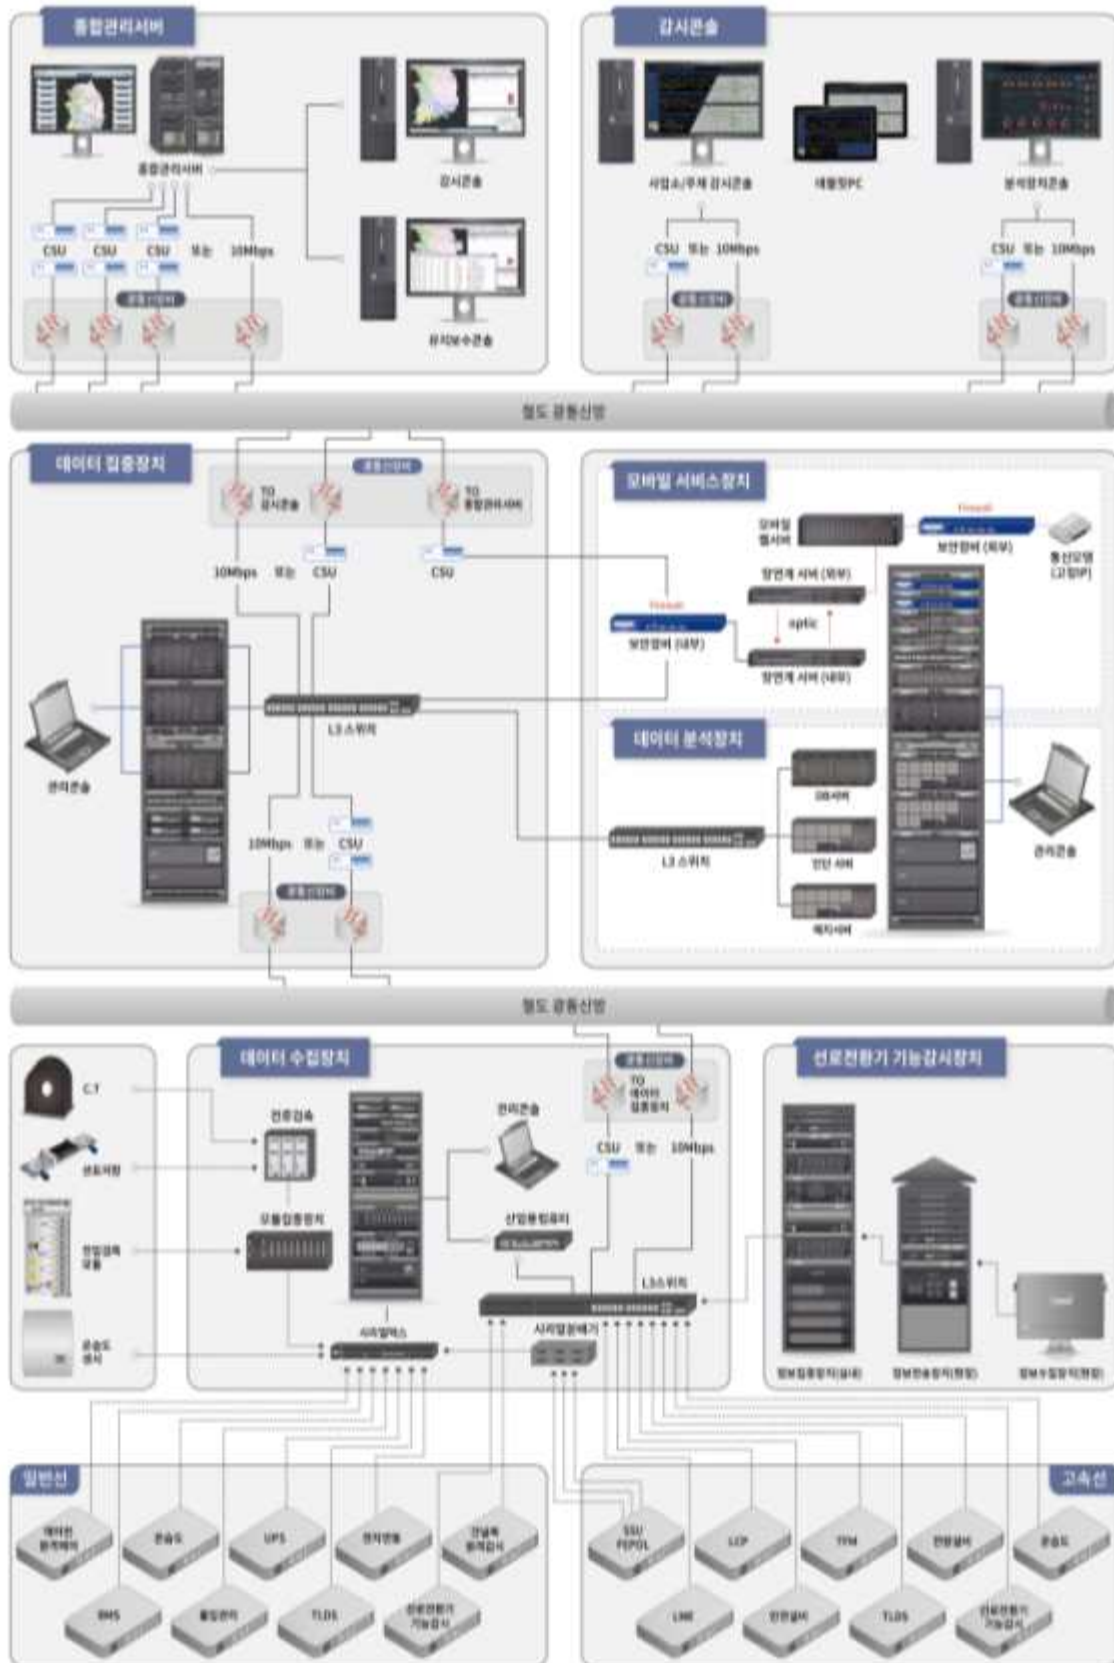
통합관리서버

통합관리서버

감시콘솔

유지보수콘솔

CSU CSU CSU 또는 10Mbps

CSU CSU CSU

감시콘솔

사업소/주제 감시콘솔

태블릿PC

분석장치콘솔

CSU 또는 10Mbps

CSU 또는 10Mbps

철도 광통신망

데이터 집중장치

TO 감시콘솔

TO 통합관리서버

10Mbps 또는 CSU

CSU

L3 스위치

관리콘솔

10Mbps 또는 CSU

모바일 서비스장치

모바일 웹서버

Firewall

보안장비 (외부)

통신모뎀 (고정IP)

망연계 서버 (외부)

optic

Firewall

보안장비 (내부)

망연계 서버 (내부)

데이터 분석장치

DB서버

L3 스위치

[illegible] 서버

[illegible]서버

관리콘솔

철도 광통신망

데이터 수집장치

C.T

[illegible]

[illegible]

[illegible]

전류검측

모듈집중장치

관리콘솔

TO 데이터 집중장치

CSU 또는 10Mbps

산업용컴퓨터

L3스위치

시리얼허브

시리얼분배기

선로전환기 기능감시장치

정보집중장치(실내)

정보전송장치(현장)

정보수집장치(현장)

일반선

고속선

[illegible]

UPS

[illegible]

BMS

TLDS

선로전환기 기능감시

SSU FEPOL

LCP

TFM

LINE

TLDS

선로전환기 기능감시